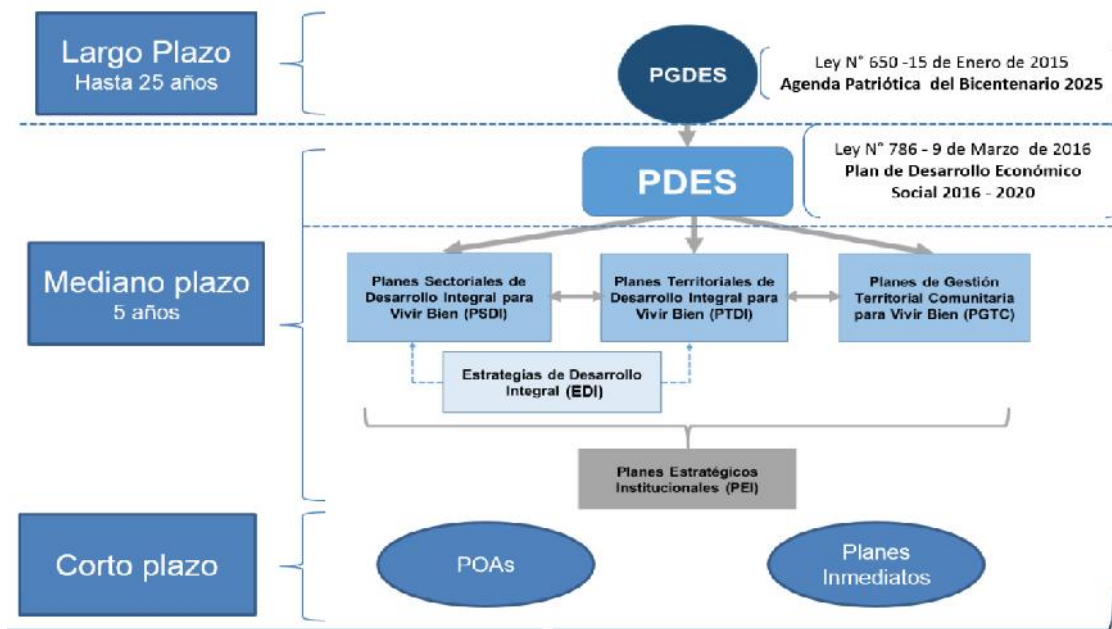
Largo Plazo
Hasta 25 años

PGDES

Ley N° 650 -15 de Enero de 2015
Agenda Patriótica del Bicentenario 2025

PDES

Ley N° 786 - 9 de Marzo de 2016
Plan de Desarrollo Económico Social 2016 - 2020

Mediano plazo
5 años

Planes Sectoriales de Desarrollo Integral para Vivir Bien (PSDI)

Planes Territoriales de Desarrollo Integral para Vivir Bien (PTDI)

Planes de Gestión Territorial Comunitaria para Vivir Bien (PGTC)

Estrategias de Desarrollo Integral (EDI)

Planes Estratégicos Institucionales (PEI)

Corto plazo

POAs

Planes Inmediatos